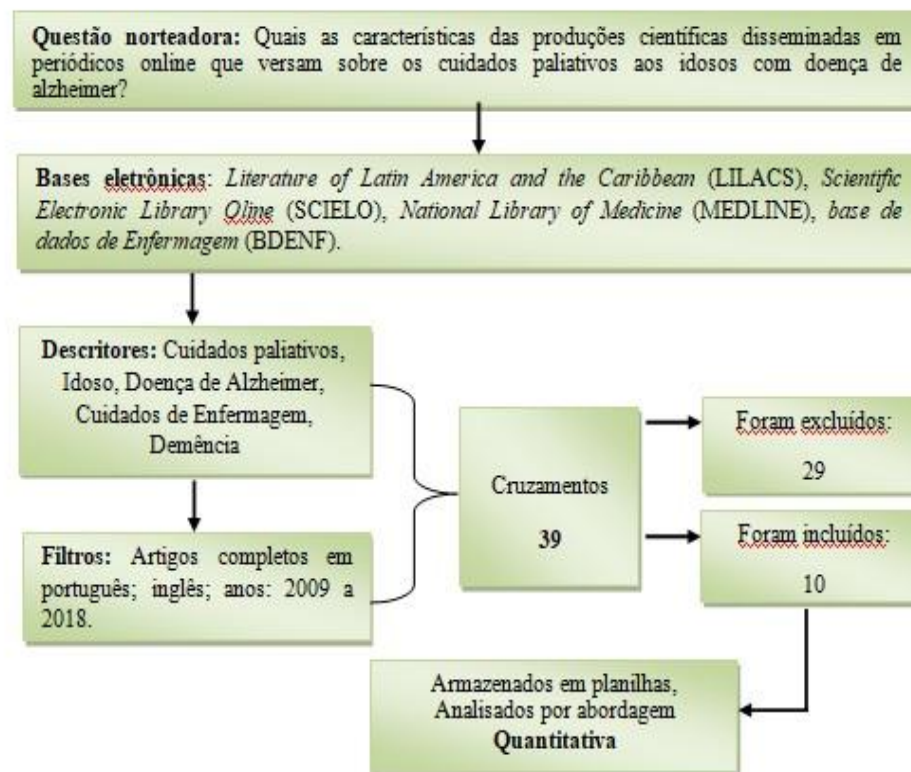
**Questão norteadora:** Quais as características das produções científicas disseminadas em periódicos online que versam sobre os cuidados paliativos aos idosos com doença de alzheimer?

**Bases eletrônicas**: *Literature of Latin America and the Caribbean* (LILACS), *Scientific Electronic Library Oline* (SCIELO), *National Library of Medicine* (MEDLINE), *base de dados de Enfermagem* (BDENF).

**Descritores:** Cuidados paliativos, Idoso, Doença de Alzheimer, Cuidados de Enfermagem, Demência

**Filtros:** Artigos completos em português; inglês; anos: 2009 a 2018.

Cruzamentos

**39**

Foram excluídos:

29

Foram incluídos:

10

Armazenados em planilhas, Analisados por abordagem **Quantitativa**